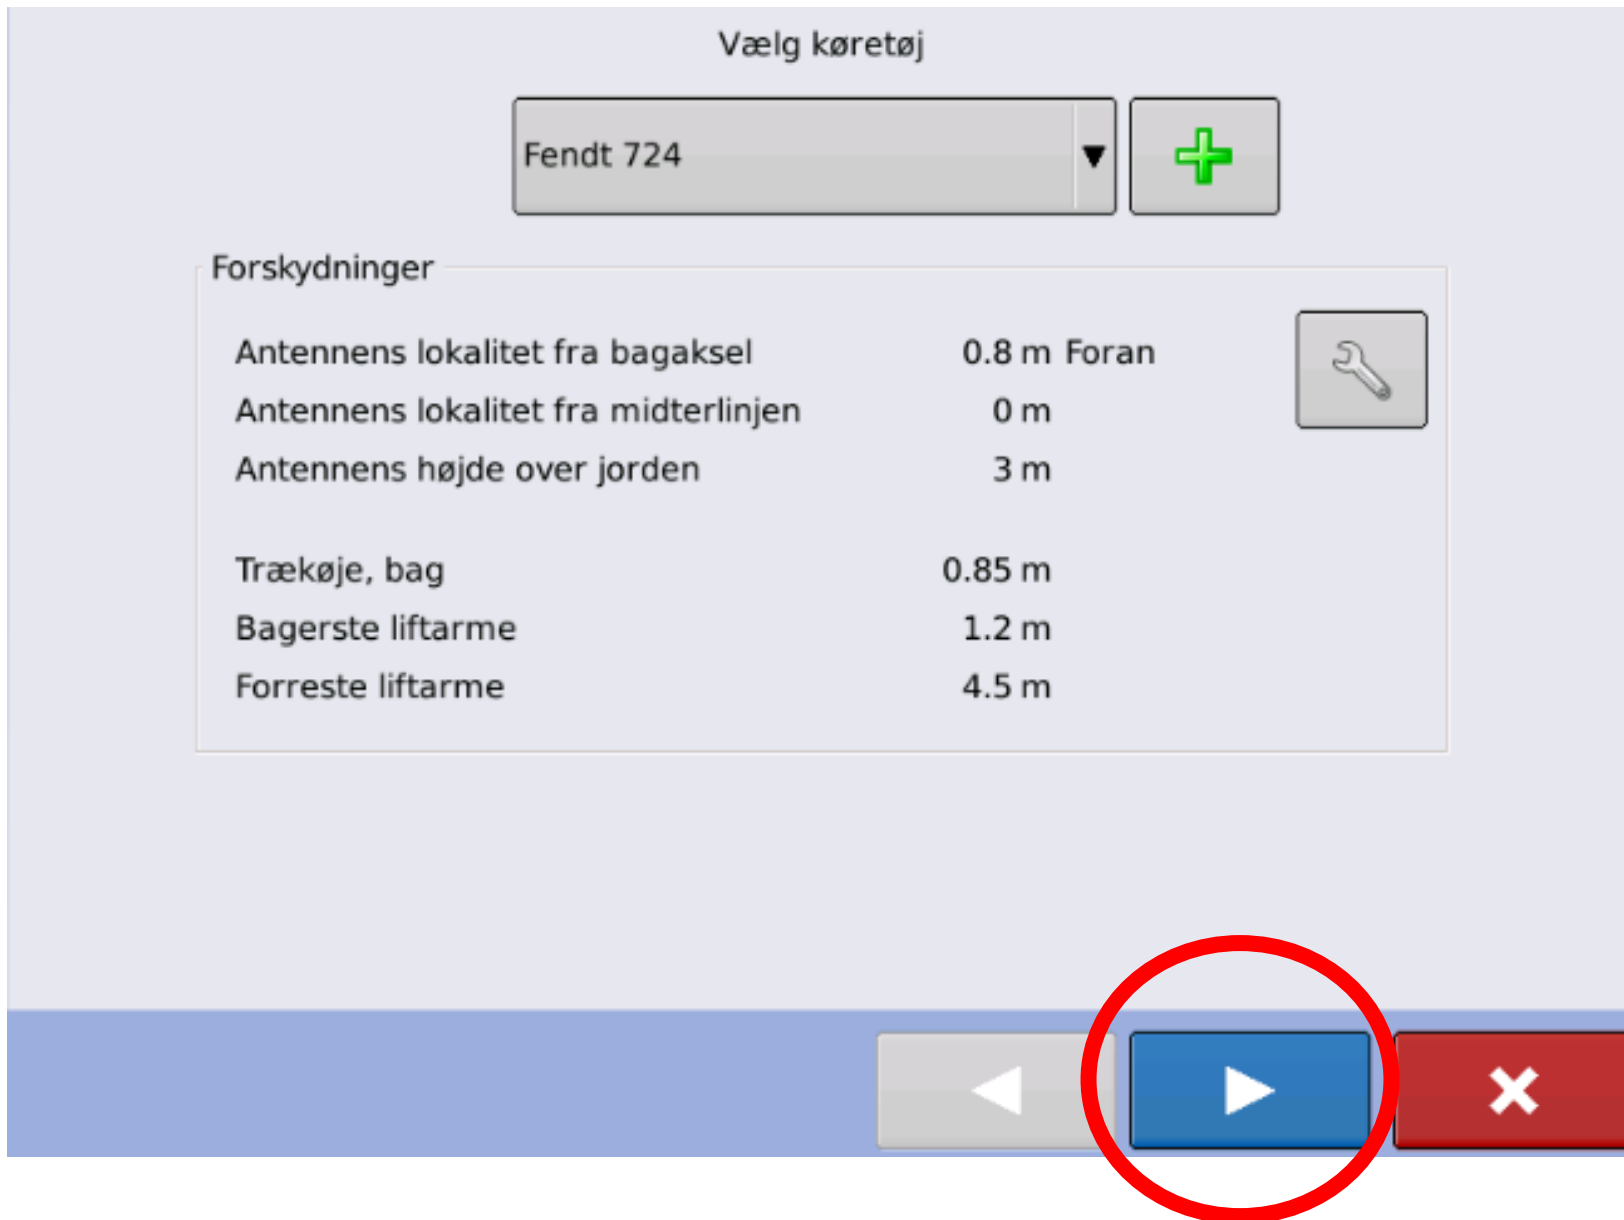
Vælg køretøj

Fendt 724

Forskydninger

| | |
|---|---|
| Antennens lokalitet fra bagaksel | 0.8 m Foran |
| Antennens lokalitet fra midterlinjen | 0 m |
| Antennens højde over jorden | 3 m |
| Trækøje, bag | 0.85 m |
| Bagerste liftarme | 1.2 m |
| Forreste liftarme | 4.5 m |